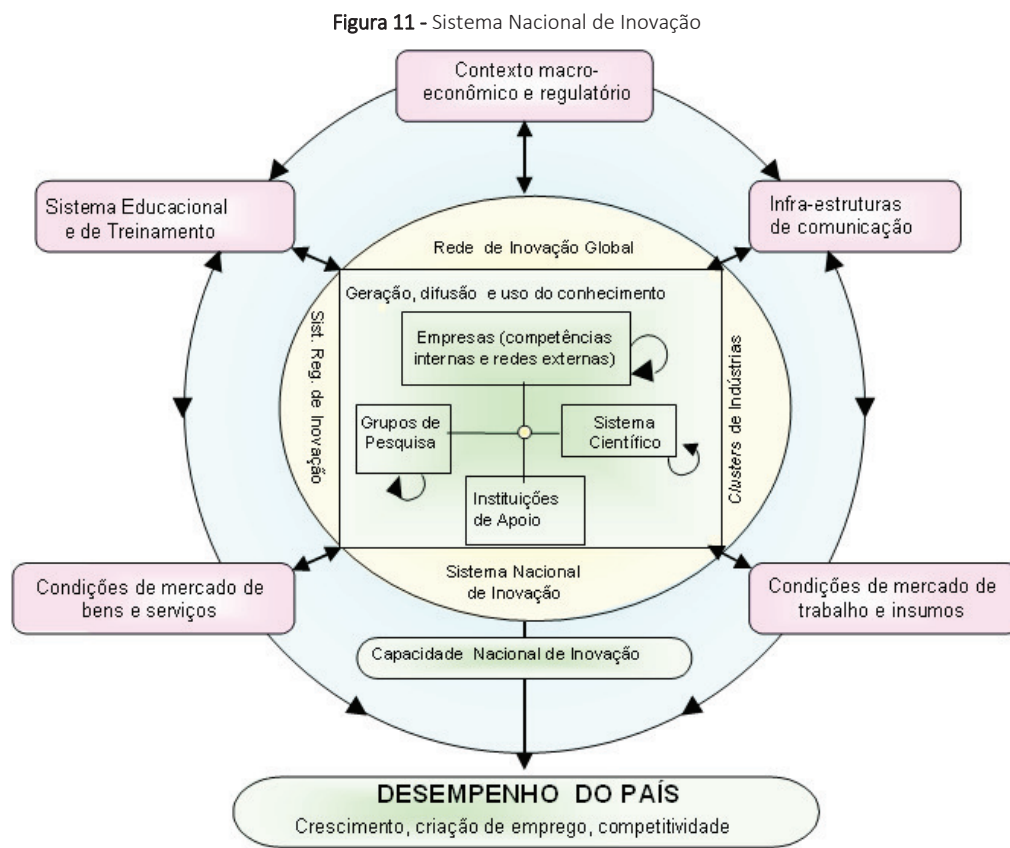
Figura 11 - Sistema Nacional de Inovação

Contexto macroeconômico e regulatório

Sistema Educacional e de Treinamento

Infra-estruturas de comunicação

Rede de Inovação Global

Geração, difusão e uso do conhecimento

Sist. Reg. de Inovação

Empresas (competências internas e redes externas)

Clusters de Indústrias

Grupos de Pesquisa

Sistema Científico

Instituições de Apoio

Condições de mercado de bens e serviços

Sistema Nacional de Inovação

Condições de mercado de trabalho e insumos

Capacidade Nacional de Inovação

DESEMPENHO DO PAÍS

Crescimento, criação de emprego, competitividade